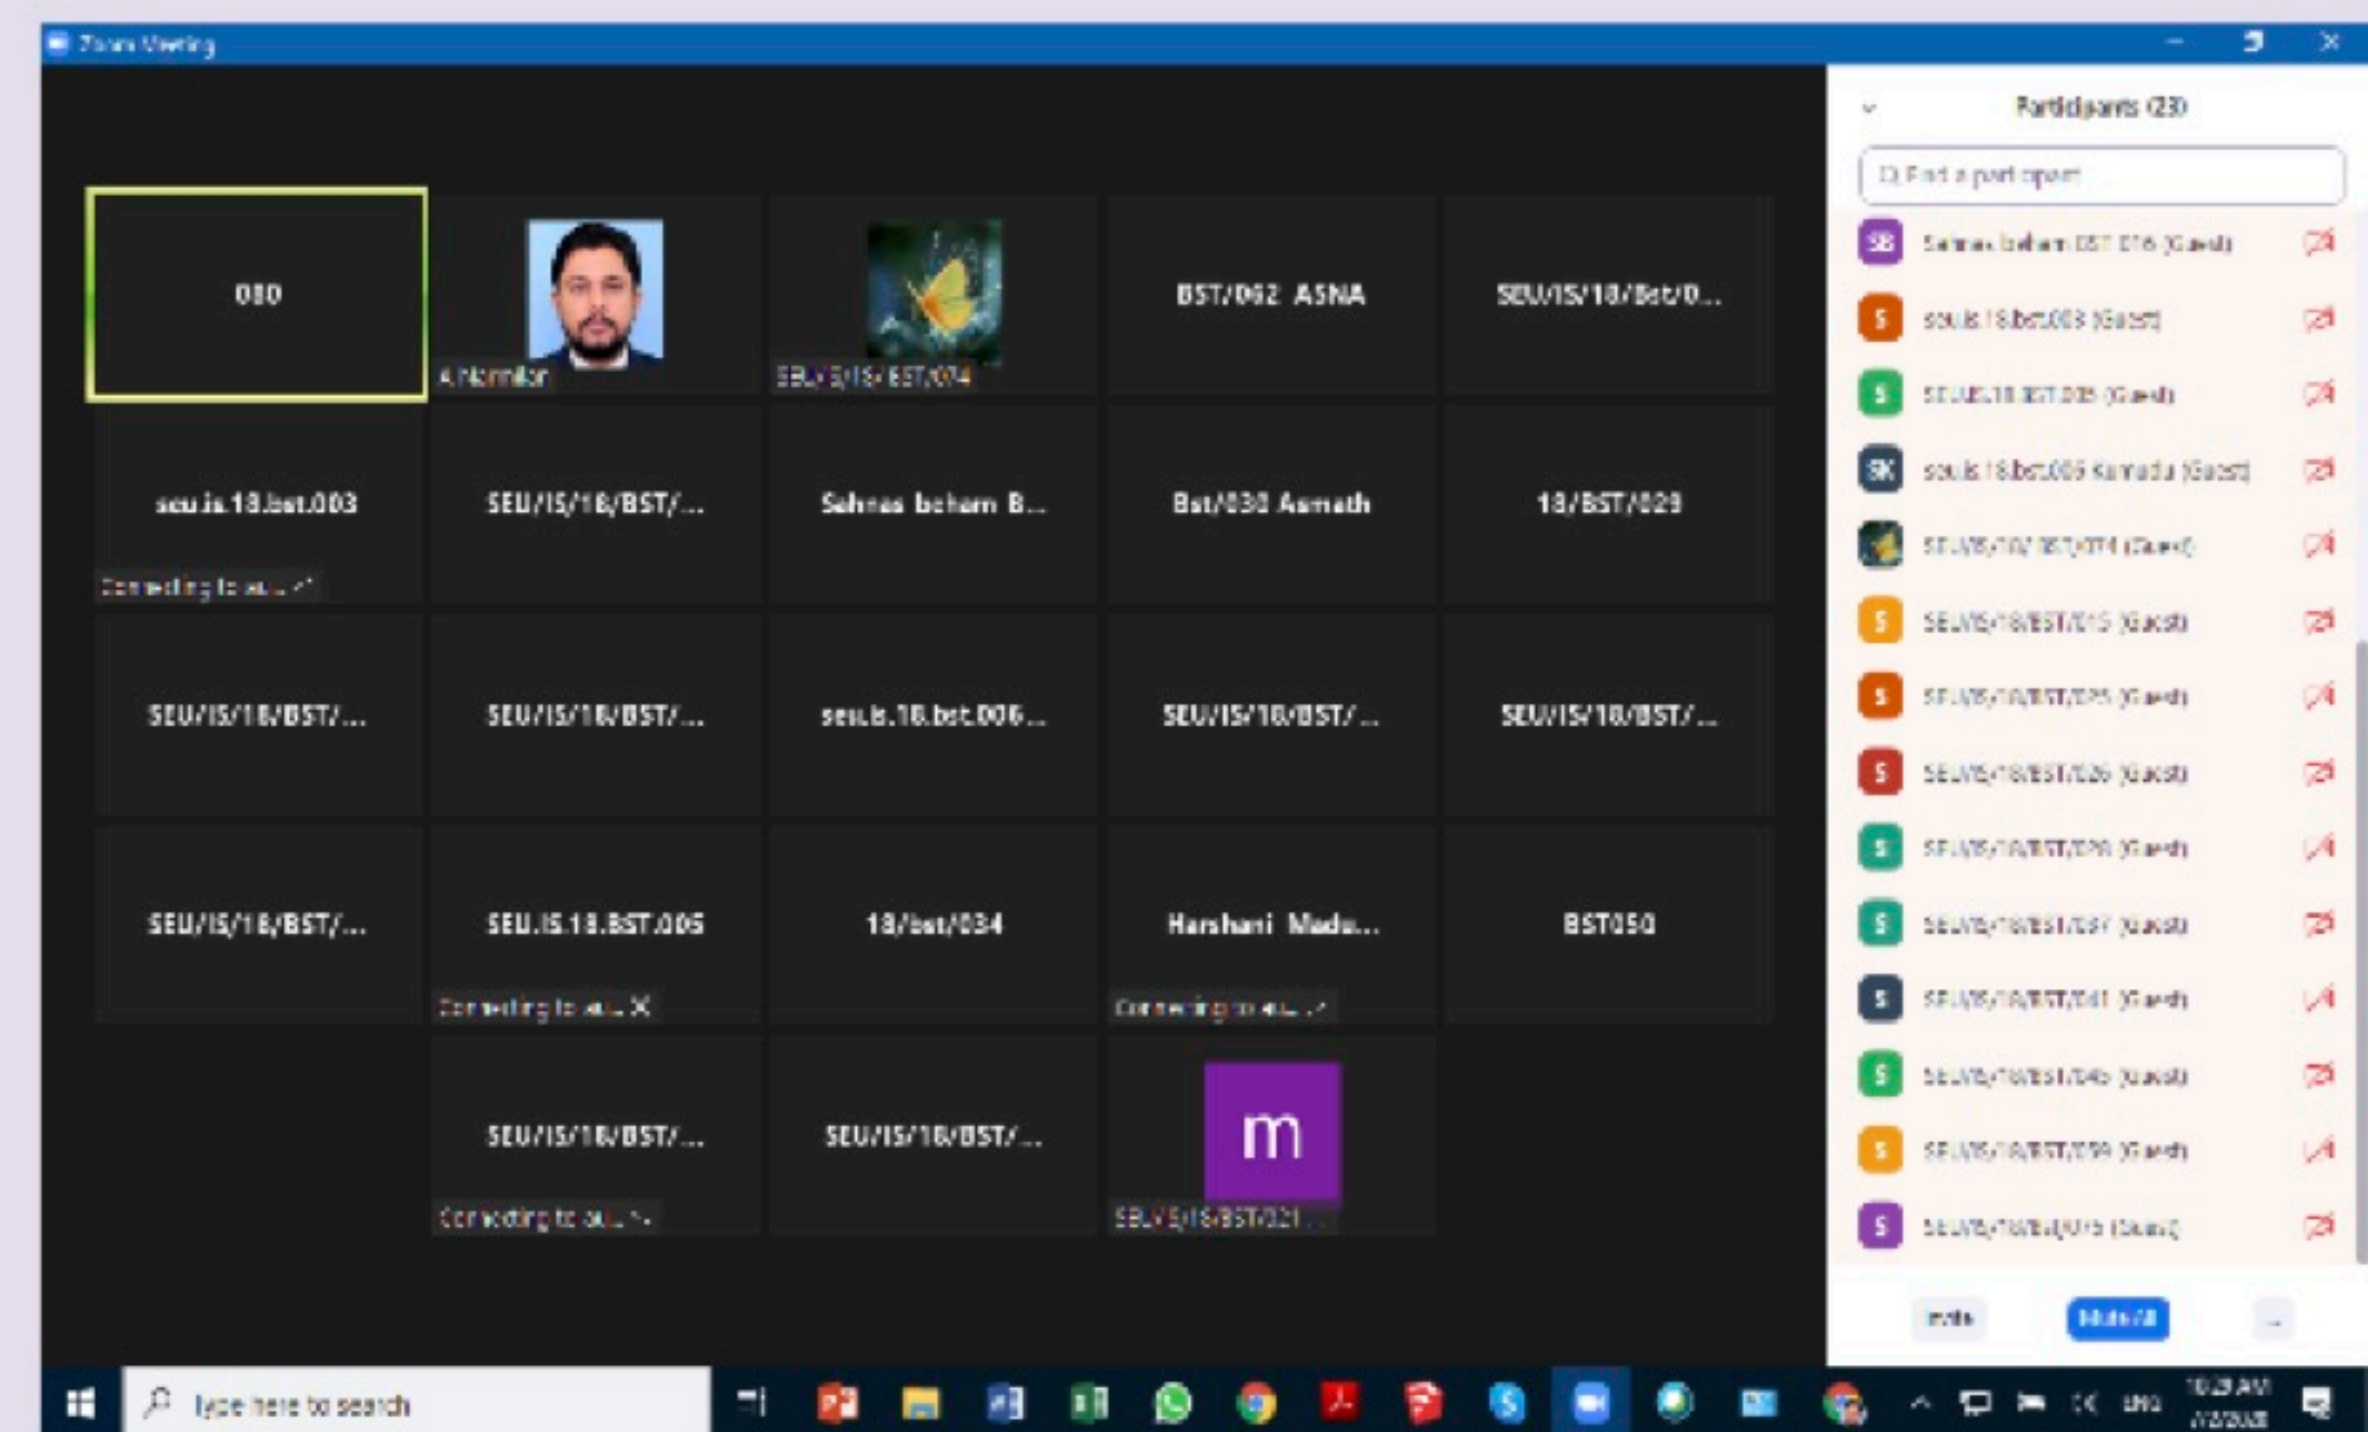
Zoom Meeting

Participants (23)

Find a participant

080

A.Hamilar

SEU/IS/18/BST/074

BST/062 ASNA

SEU/IS/18/Bst/0...

seu.is.18.bst.003

Connecting to au...

SEU/IS/18/BST/...

Sehnas beham B...

Bst/030 Asmath

18/BST/029

SEU/IS/18/BST/...

SEU/IS/18/BST/...

seu.is.18.bst.006...

SEU/IS/18/BST/...

SEU/IS/18/BST/...

SEU/IS/18/BST/...

SEU.IS.18.BST.005

Connecting to au...

18/bst/034

Harshani Madu...

Connecting to au...

BST050

SEU/IS/18/BST/...

Connecting to au...

SEU/IS/18/BST/...

m

SEU/IS/18/BST/021

SB Sehnas beham BST 076 (Guest)

S seu.is.18.bst.003 (Guest)

S SEU.IS.18.BST.005 (Guest)

SK seu.is.18.bst.006 Kamadu (Guest)

SEU/IS/18/BST/074 (Guest)

S SEU/IS/18/BST/015 (Guest)

S SEU/IS/18/BST/025 (Guest)

S SEU/IS/18/BST/026 (Guest)

S SEU/IS/18/BST/028 (Guest)

S SEU/IS/18/BST/037 (Guest)

S SEU/IS/18/BST/041 (Guest)

S SEU/IS/18/BST/045 (Guest)

S SEU/IS/18/BST/059 (Guest)

S SEU/IS/18/BST/015 (Guest)

Invite

Mute All

Type here to search

10:29 AM
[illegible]